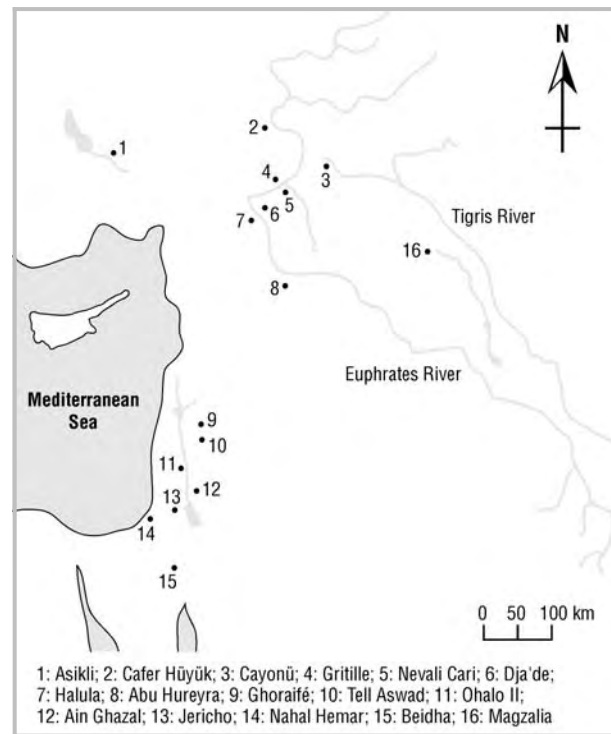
N

2
1
4
3
5
7
6
Tigris River
16
8
Euphrates River
Mediterranean Sea
9
10
11
13
12
14
15

0 50 100 km

1: Asikli; 2: Cafer Hüyük; 3: Cayonü; 4: Gritille; 5: Nevali Cari; 6: Dja'de; 7: Halula; 8: Abu Hureyra; 9: Ghoraifé; 10: Tell Aswad; 11: Ohalo II; 12: Ain Ghazal; 13: Jericho; 14: Nahal Hemar; 15: Beidha; 16: Magzalia